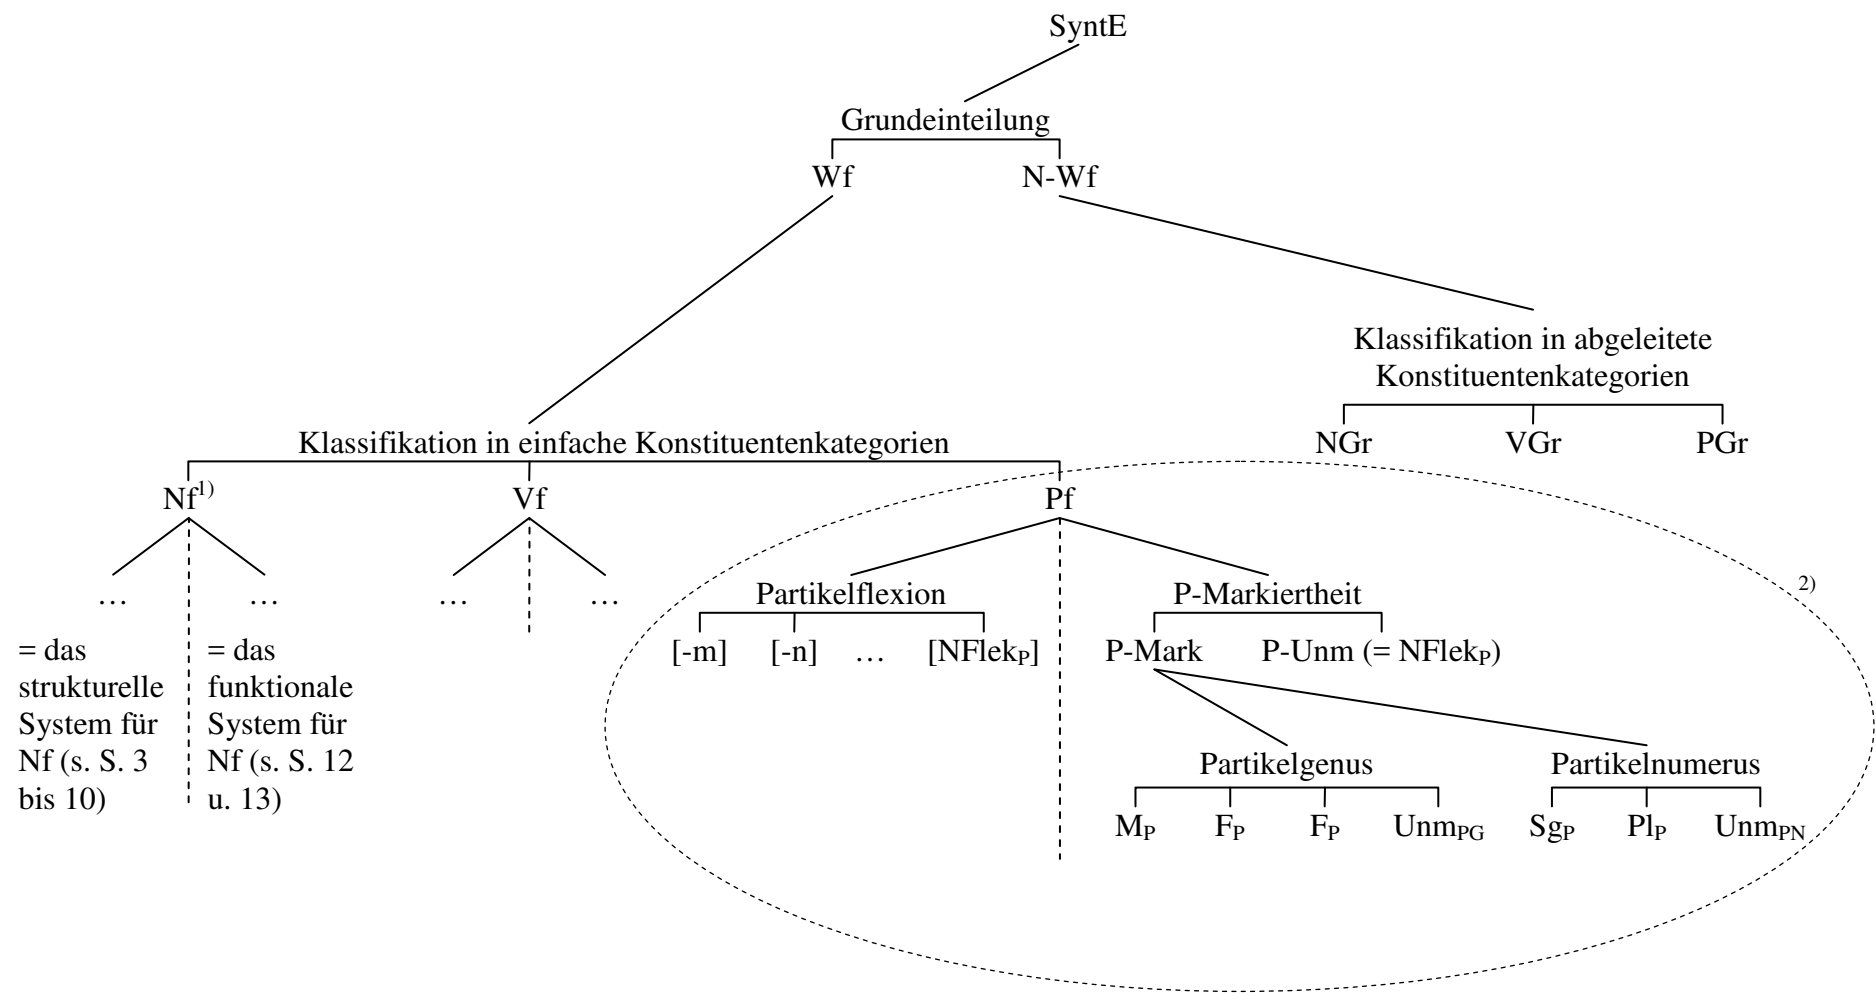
SyntE

Grundeinteilung

Wf

N-Wf

Klassifikation in abgeleitete Konstituentenkategorien

NGr

VGr

PGr

Klassifikation in einfache Konstituentenkategorien

Nf$^{1)}$

Vf

Pf

…

…

= das strukturelle System für Nf (s. S. 3 bis 10)

= das funktionale System für Nf (s. S. 12 u. 13)

…

…

Partikelflexion

[-m]

[-n]

…

[NFlek$_P$]

P-Markiertheit

P-Mark

P-Unm (= NFlek$_P$)

2)

Partikelgenus

M$_P$

F$_P$

F$_P$

Unm$_{PG}$

Partikelnumerus

Sg$_P$

Pl$_P$

Unm$_{PN}$